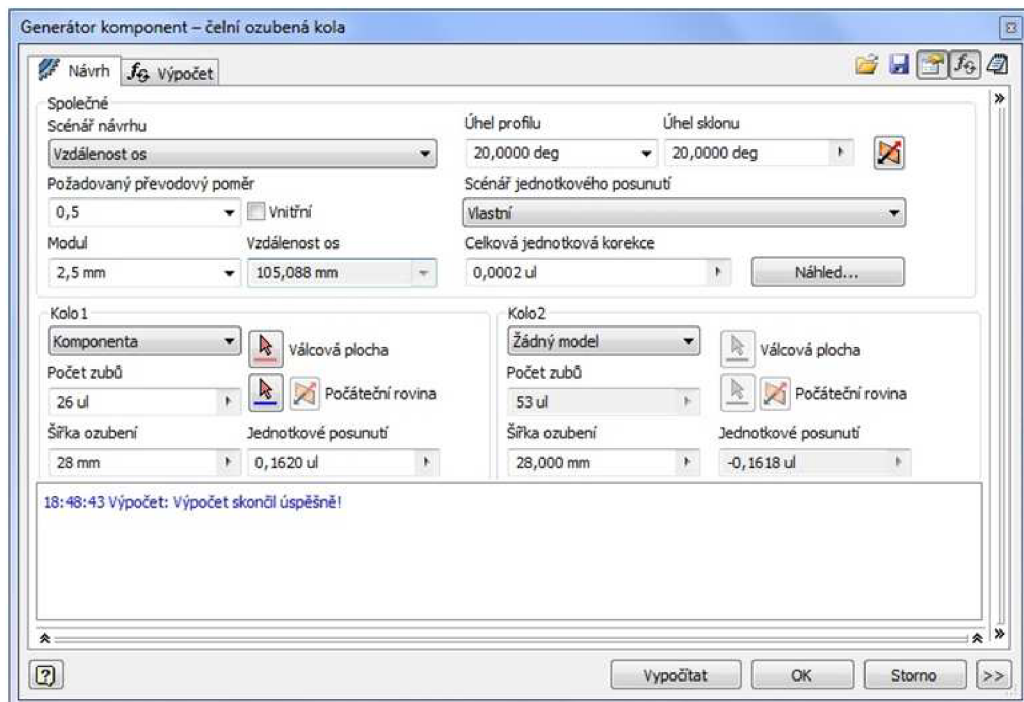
Generátor komponent – čelní ozubená kola

Návrh
Výpočet

Společné
Scénář návrhu
Vzdálenost os
Úhel profilu
20,0000 deg
Úhel sklonu
20,0000 deg
Požadovaný převodový poměr
0,5
Vnitřní
Scénář jednotkového posunutí
Vlastní
Modul
2,5 mm
Vzdálenost os
105,088 mm
Celková jednotková korekce
0,0002 ul
Náhled...

Kolo1
Komponenta
Válcová plocha
Počet zubů
26 ul
Počáteční rovina
Šířka ozubení
28 mm
Jednotkové posunutí
0,1620 ul

Kolo2
Žádný model
Válcová plocha
Počet zubů
53 ul
Počáteční rovina
Šířka ozubení
28,000 mm
Jednotkové posunutí
-0,1618 ul

18:48:43 Výpočet: Výpočet skončil úspěšně!

Vypočítat
OK
Storno
>>